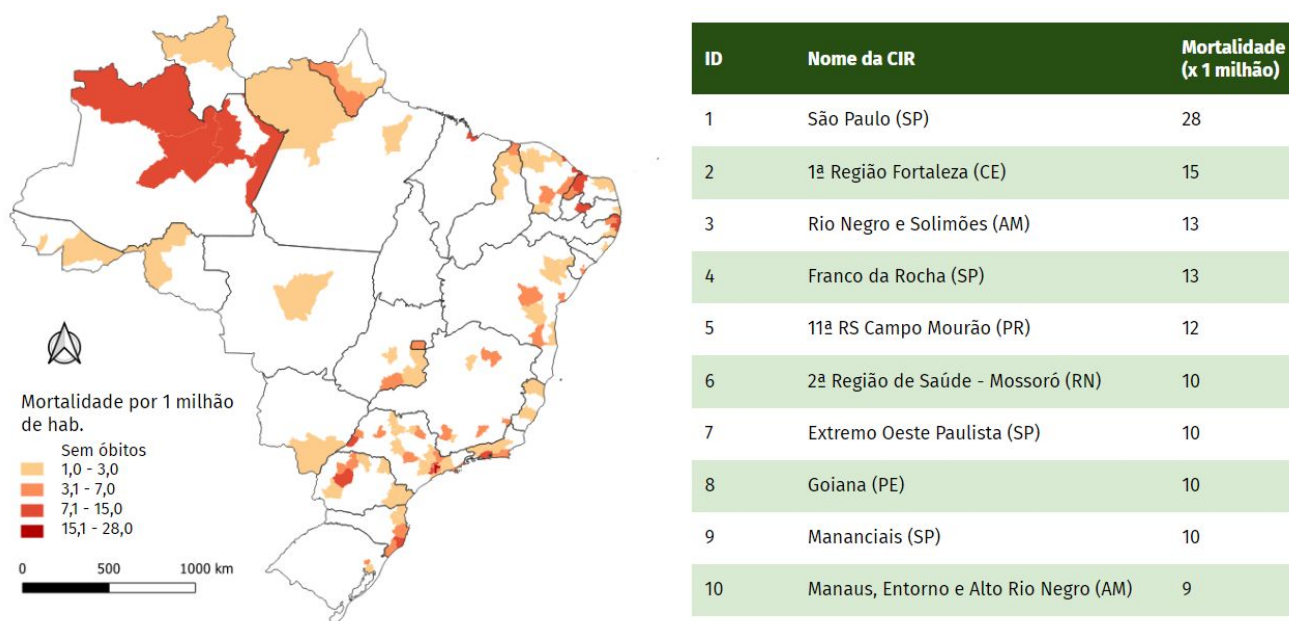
Mortalidade por 1 milhão de hab.

Sem óbitos
1,0 - 3,0
3,1 - 7,0
7,1 - 15,0
15,1 - 28,0

0 500 1000 km

| ID | Nome da CIR | Mortalidade (x 1 milhão) |
|---|---|---|
| 1 | São Paulo (SP) | 28 |
| 2 | 1ª Região Fortaleza (CE) | 15 |
| 3 | Rio Negro e Solimões (AM) | 13 |
| 4 | Franco da Rocha (SP) | 13 |
| 5 | 11ª RS Campo Mourão (PR) | 12 |
| 6 | 2ª Região de Saúde - Mossoró (RN) | 10 |
| 7 | Extremo Oeste Paulista (SP) | 10 |
| 8 | Goiana (PE) | 10 |
| 9 | Mananciais (SP) | 10 |
| 10 | Manaus, Entorno e Alto Rio Negro (AM) | 9 |